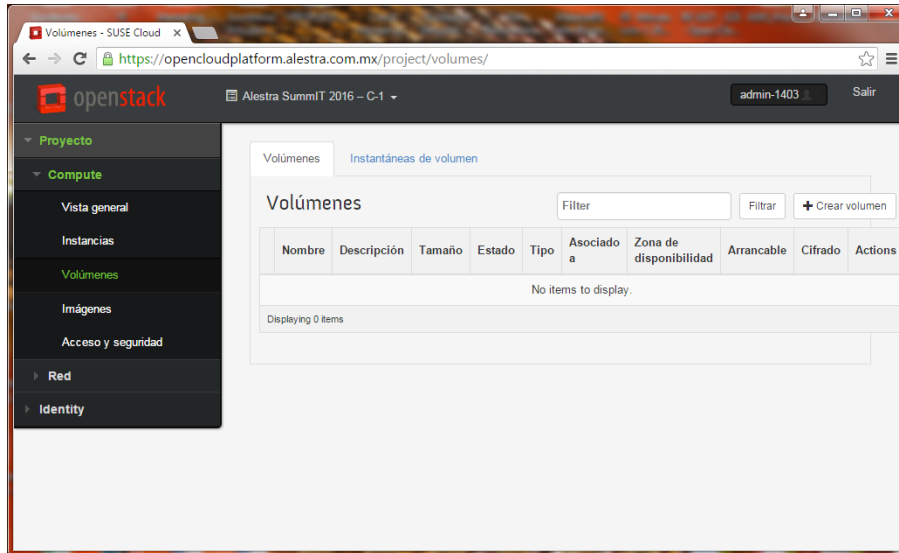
Volúmenes - SUSE Cloud ×

https://opencloudplatform.alestra.com.mx/project/volumes/

openstack

Alestra SummIT 2016 – C-1

admin-1403

Salir

Proyecto

Compute

Vista general

Instancias

Volúmenes

Imágenes

Acceso y seguridad

Red

Identity

Volúmenes

Instantáneas de volumen

Volúmenes

Filter

Filtrar

+ Crear volumen

| Nombre | Descripción | Tamaño | Estado | Tipo | Asociado a | Zona de disponibilidad | Arrancable | Cifrado | Actions |
|---|---|---|---|---|---|---|---|---|---|
| No items to display. | | | | | | | | | |

Displaying 0 items